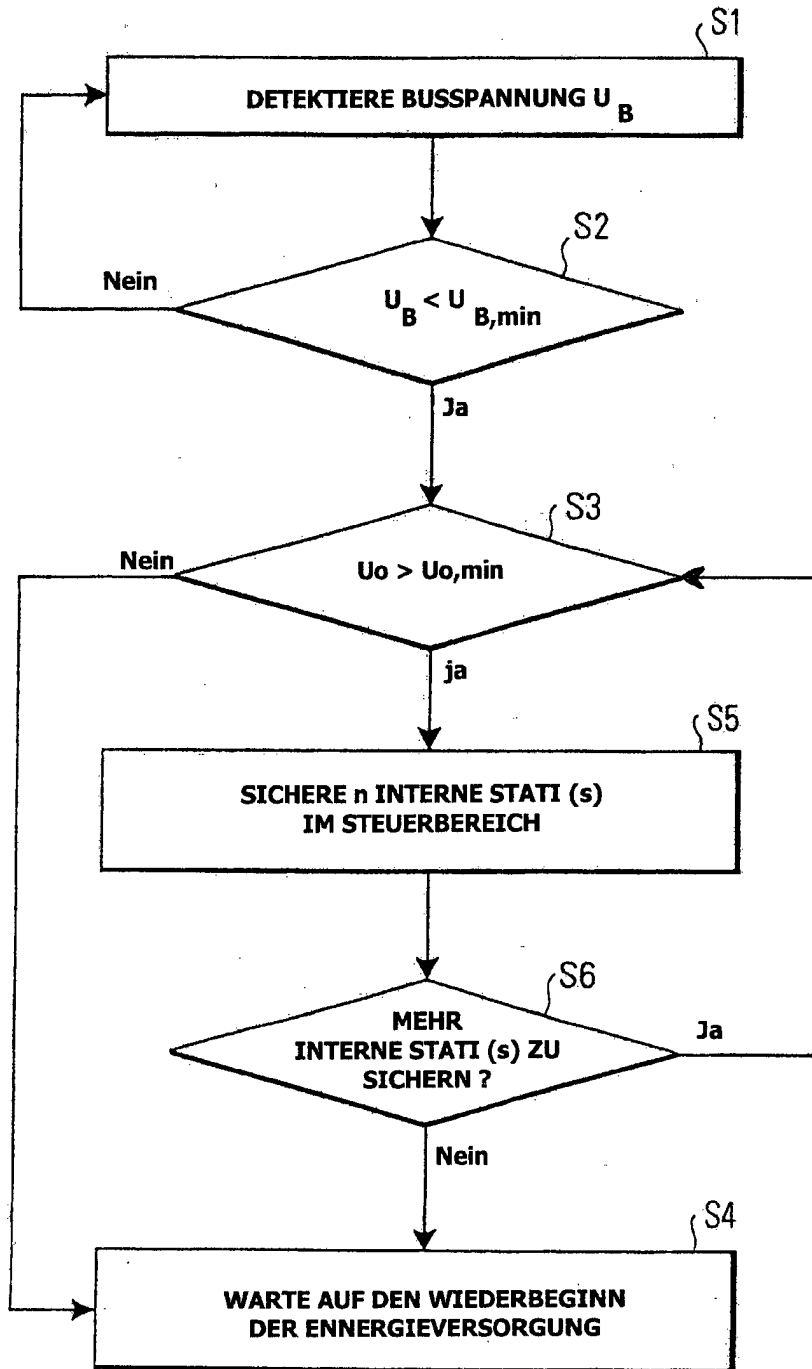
S1
DETEKTIERE BUSSPANNUNG $U_B$

S2
Nein
$U_B < U_{B,min}$
Ja

S3
Nein
Uo > Uo,min
ja

S5
SICHERE n INTERNE STATI (s) IM STEUERBEREICH

S6
MEHR INTERNE STATI (s) ZU SICHERN ?
Ja
Nein

S4
WARTE AUF DEN WIEDERBEGINN DER ENNERGIEVERSORGUNG